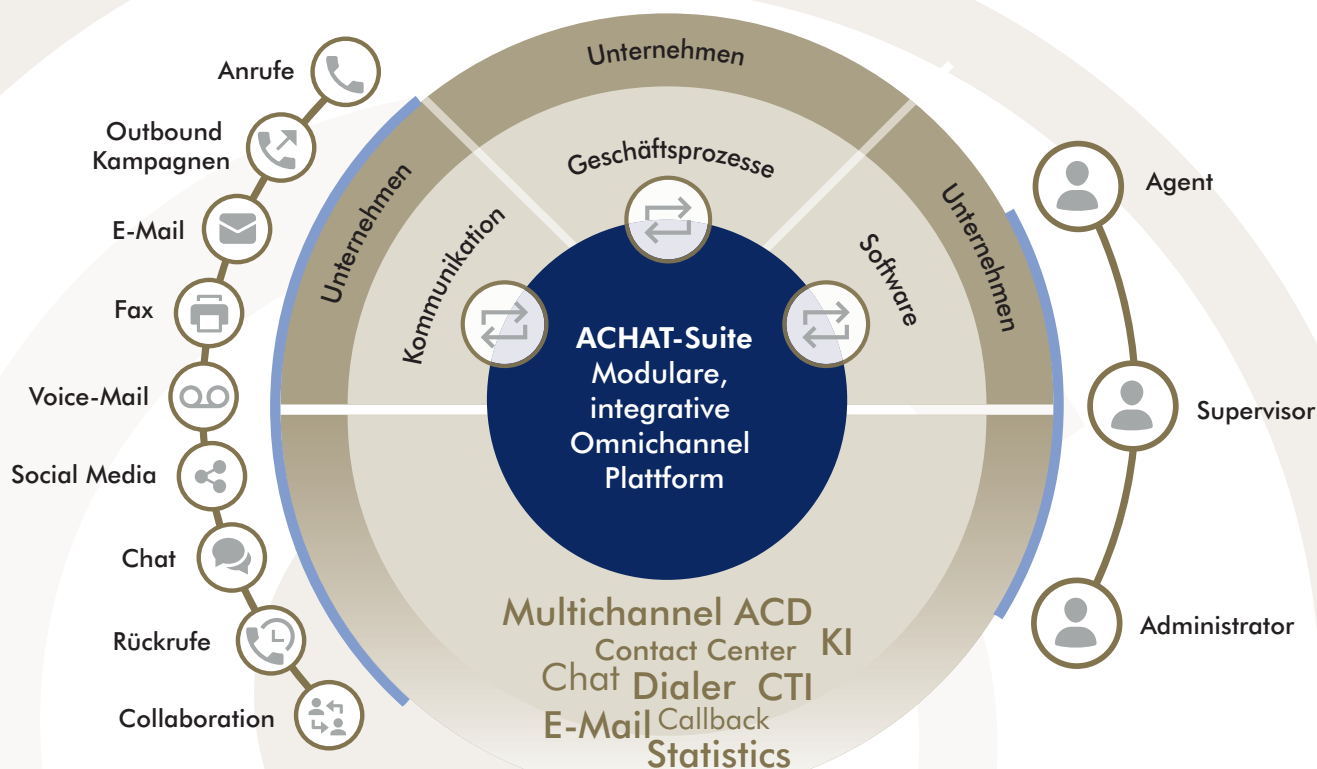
Anrufe

Outbound Kampagnen

E-Mail

Fax

Voice-Mail

Social Media

Chat

Rückrufe

Collaboration

Unternehmen

Unternehmen

Unternehmen

Geschäftsprozesse

Kommunikation

Software

ACHAT-Suite
Modulare, integrative Omnichannel Plattform

Multichannel ACD
Contact Center KI
Chat Dialer CTI
E-Mail Callback
Statistics

Agent

Supervisor

Administrator